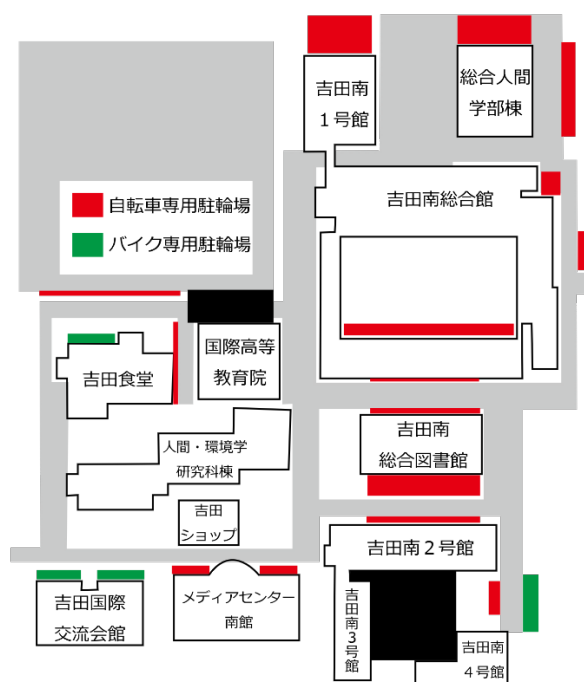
自転車専用駐輪場
バイク専用駐輪場

吉田南1号館

総合人間学部棟

吉田南総合館

国際高等教育院

吉田食堂

人間・環境学研究科棟

吉田南総合図書館

吉田ショップ

吉田南2号館

吉田国際交流会館

メディアセンター南館

吉田南3号館

吉田南4号館